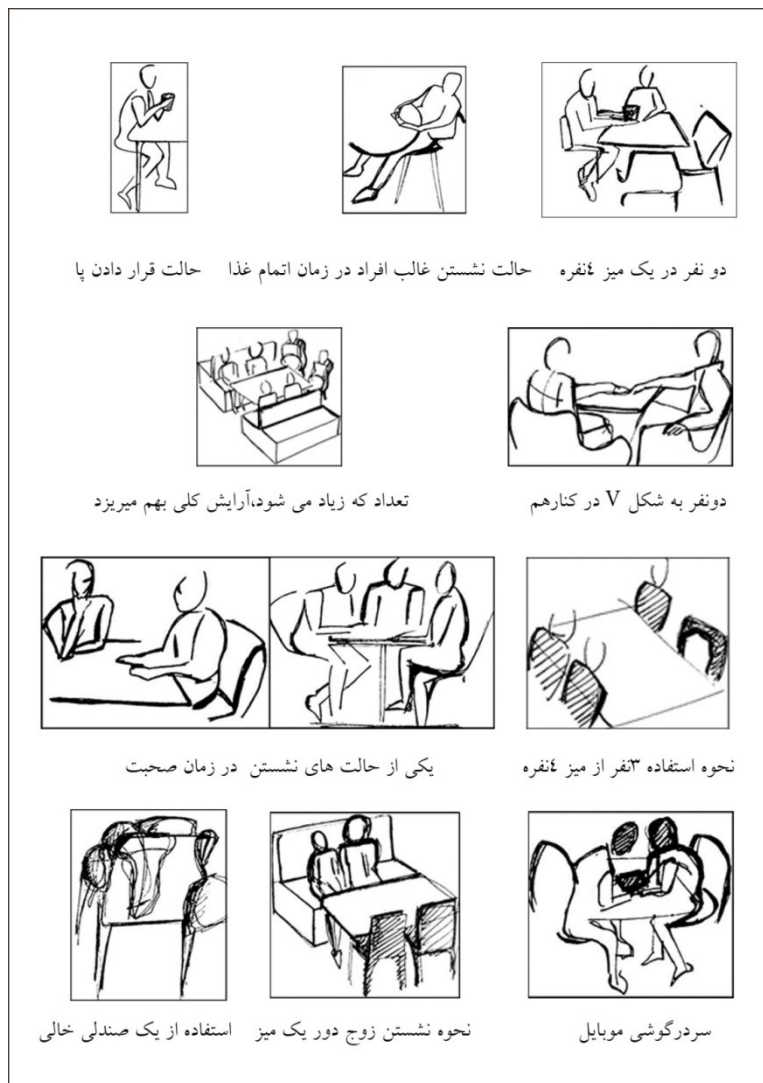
دو نفر در یک میز ٤نفره    حالت نشستن غالب افراد در زمان اتمام غذا    حالت قرار دادن پا

دونفر به شکل V در کنارهم    تعداد که زیاد می شود،آرایش کلی بهم میریزد

نحوه استفاده ۳نفر از میز ٤نفره    یکی از حالت های نشستن در زمان صحبت

سردرگوشی موبایل    نحوه نشستن زوج دور یک میز    استفاده از یک صندلی خالی